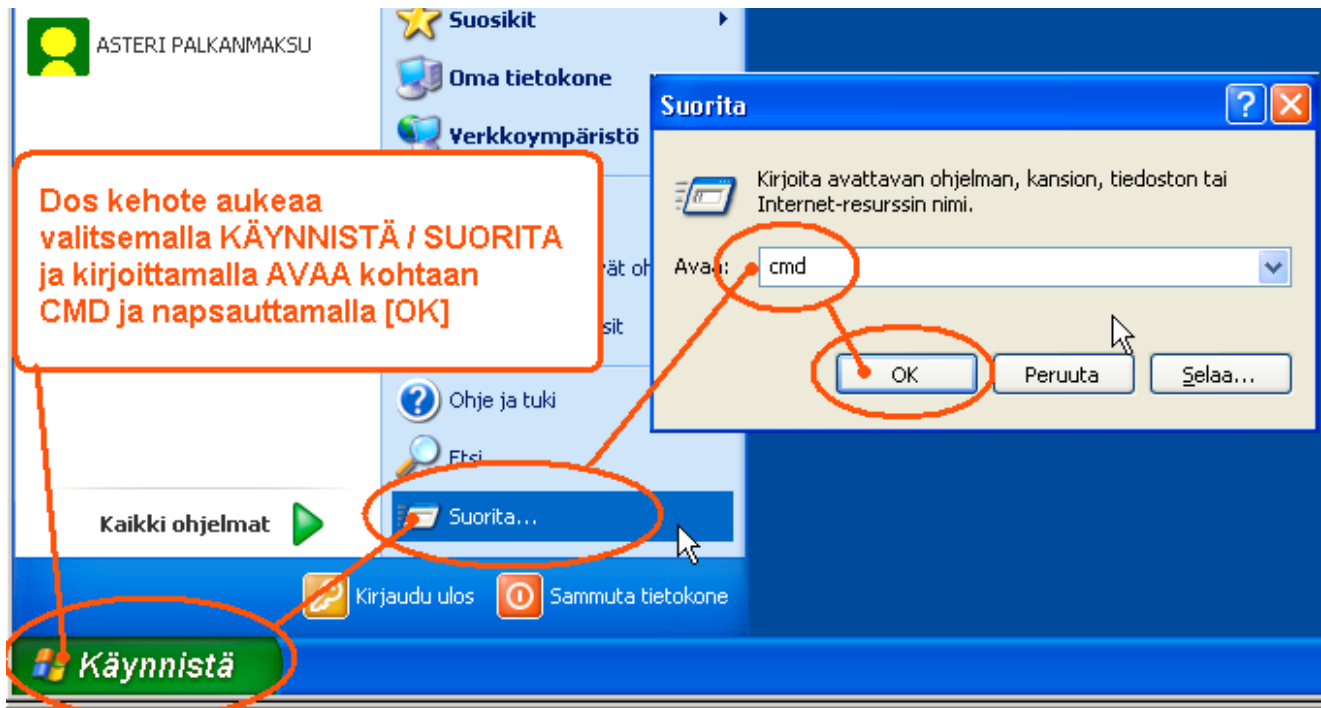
ASTERI PALKANMAKSU

Suosikit

Oma tietokone

Verkkoympäristö

Dos kehote aukeaa valitsemalla KÄYNNISTÄ / SUORITA ja kirjoittamalla AVAA kohtaan CMD ja napsauttamalla [OK]

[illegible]ät oh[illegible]

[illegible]sit

Ohje ja tuki

Etsi

Suorita...

Kaikki ohjelmat

Kirjaudu ulos

Sammuta tietokone

Käynnistä

Suorita

Kirjoita avattavan ohjelman, kansion, tiedoston tai Internet-resurssin nimi.

Ava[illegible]: cmd

OK

Peruuta

Selaa...